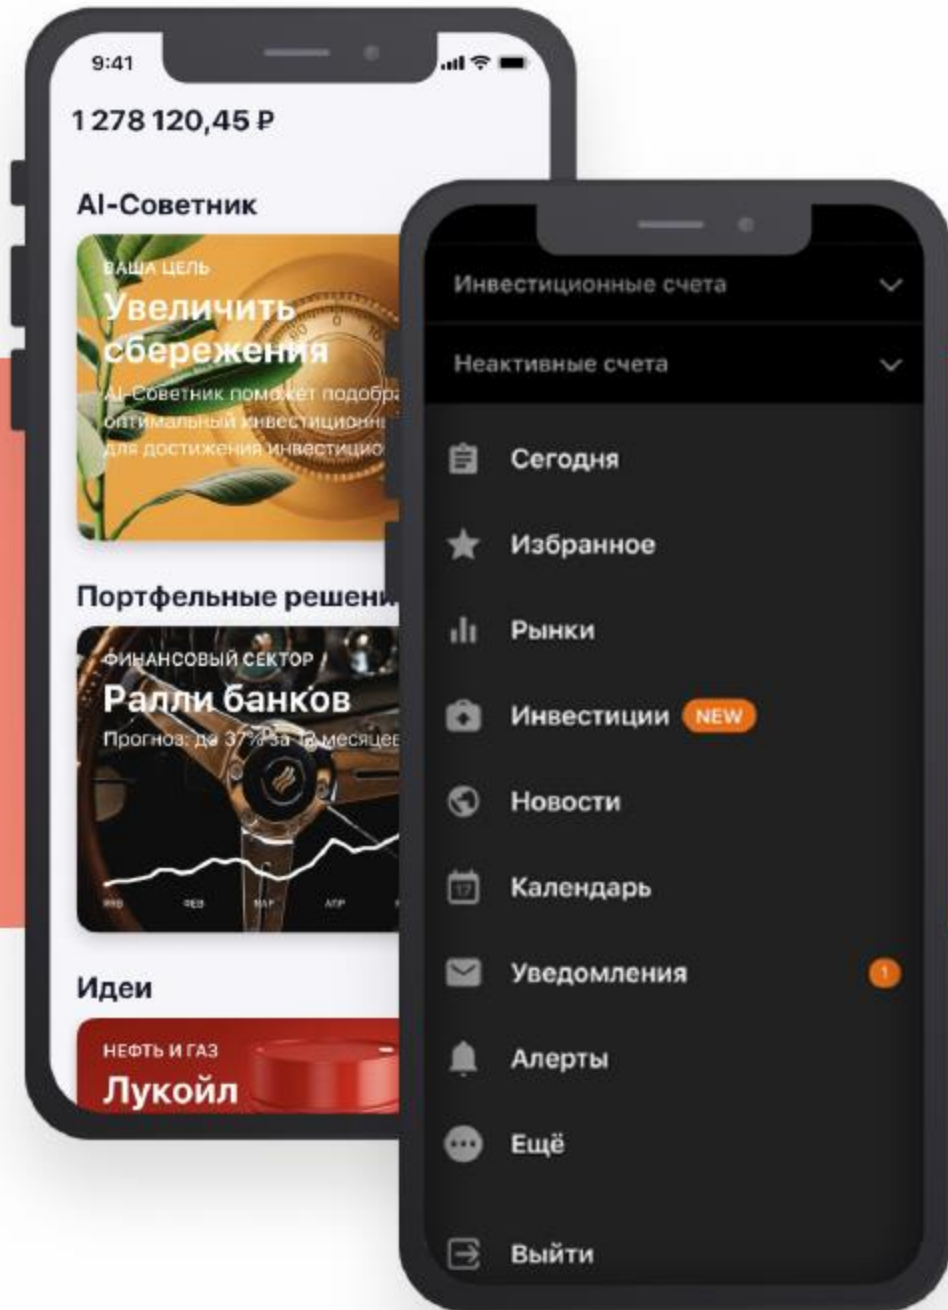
9:41

1 278 120,45 ₽

AI-Советник

ВАША ЦЕЛЬ

Увеличить сбережения

AI-Советник поможет подобра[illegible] оптимальный инвестиционн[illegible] для достижения инвестицио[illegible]

Портфельные решени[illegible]

ФИНАНСОВЫЙ СЕКТОР

Ралли банков

Прогноз: до 37% за 12 месяцев

Идеи

НЕФТЬ И ГАЗ

Лукойл

Инвестиционные счета

Неактивные счета

Сегодня

Избранное

Рынки

Инвестиции NEW

Новости

17

Календарь

Уведомления 1

Алерты

Ещё

Выйти